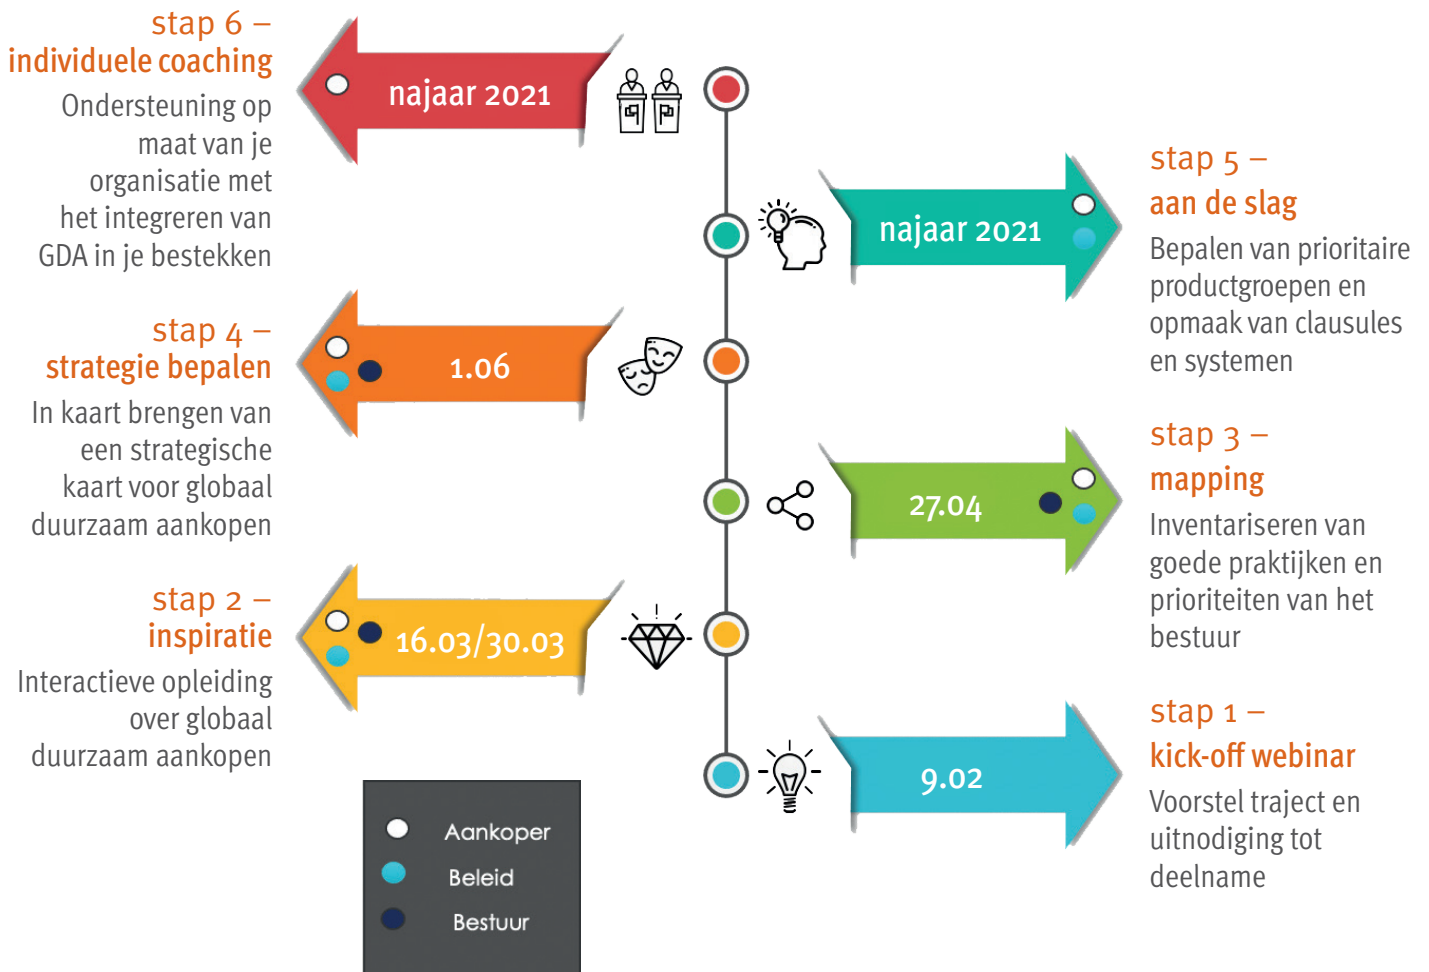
stap 6 –
individuele coaching
Ondersteuning op maat van je organisatie met het integreren van GDA in je bestekken

najaar 2021

stap 5 –
aan de slag
Bepalen van prioritaire productgroepen en opmaak van clausules en systemen

najaar 2021

stap 4 –
strategie bepalen
In kaart brengen van een strategische kaart voor globaal duurzaam aankopen

1.06

stap 3 –
mapping
Inventariseren van goede praktijken en prioriteiten van het bestuur

27.04

stap 2 –
inspiratie
Interactieve opleiding over globaal duurzaam aankopen

16.03/30.03

stap 1 –
kick-off webinar
Voorstel traject en uitnodiging tot deelname

9.02

Aankoper
Beleid
Bestuur